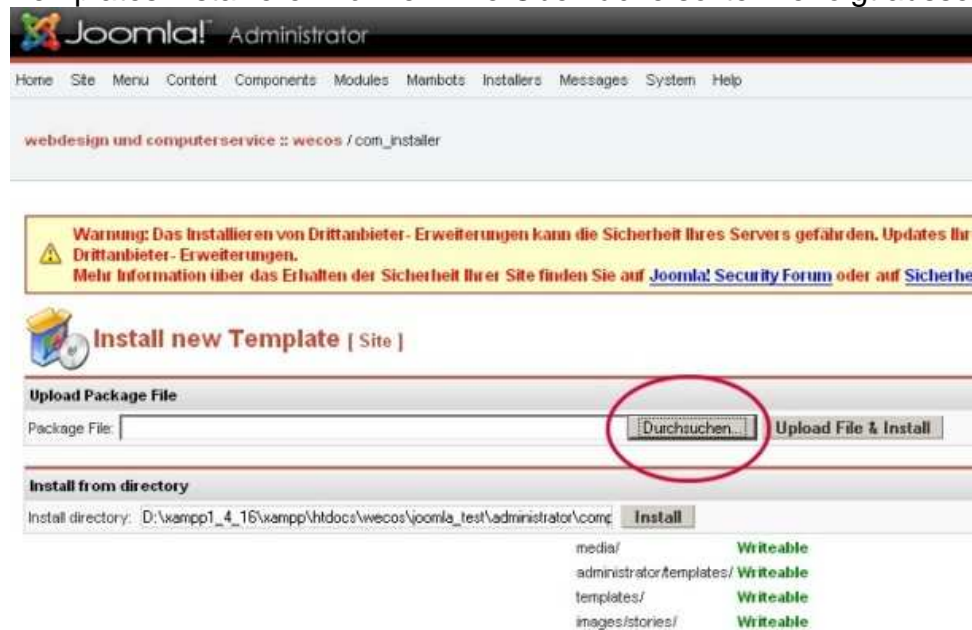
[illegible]

Joomla! Administrator

Home Site Menu Content Components Modules Mambots Installers Messages System Help

webdesign und computerservice :: wecos / com_installer

Warnung: Das Installieren von Drittanbieter- Erweiterungen kann die Sicherheit Ihres Servers gefährden. Updates Ihr Drittanbieter- Erweiterungen.
Mehr Information über das Erhalten der Sicherheit Ihrer Site finden Sie auf Joomla! Security Forum oder auf Sicherhe

Install new Template [ Site ]

Upload Package File

Package File: Durchsuchen... Upload File & Install

Install from directory

Install directory: D:\xampp1_4_16\xampp\htdocs\wecos\joomla_test\administrator\comp Install

| | |
|---|---|
| media/ | Writeable |
| administrator/templates/ | Writeable |
| templates/ | Writeable |
| images/stories/ | Writeable |